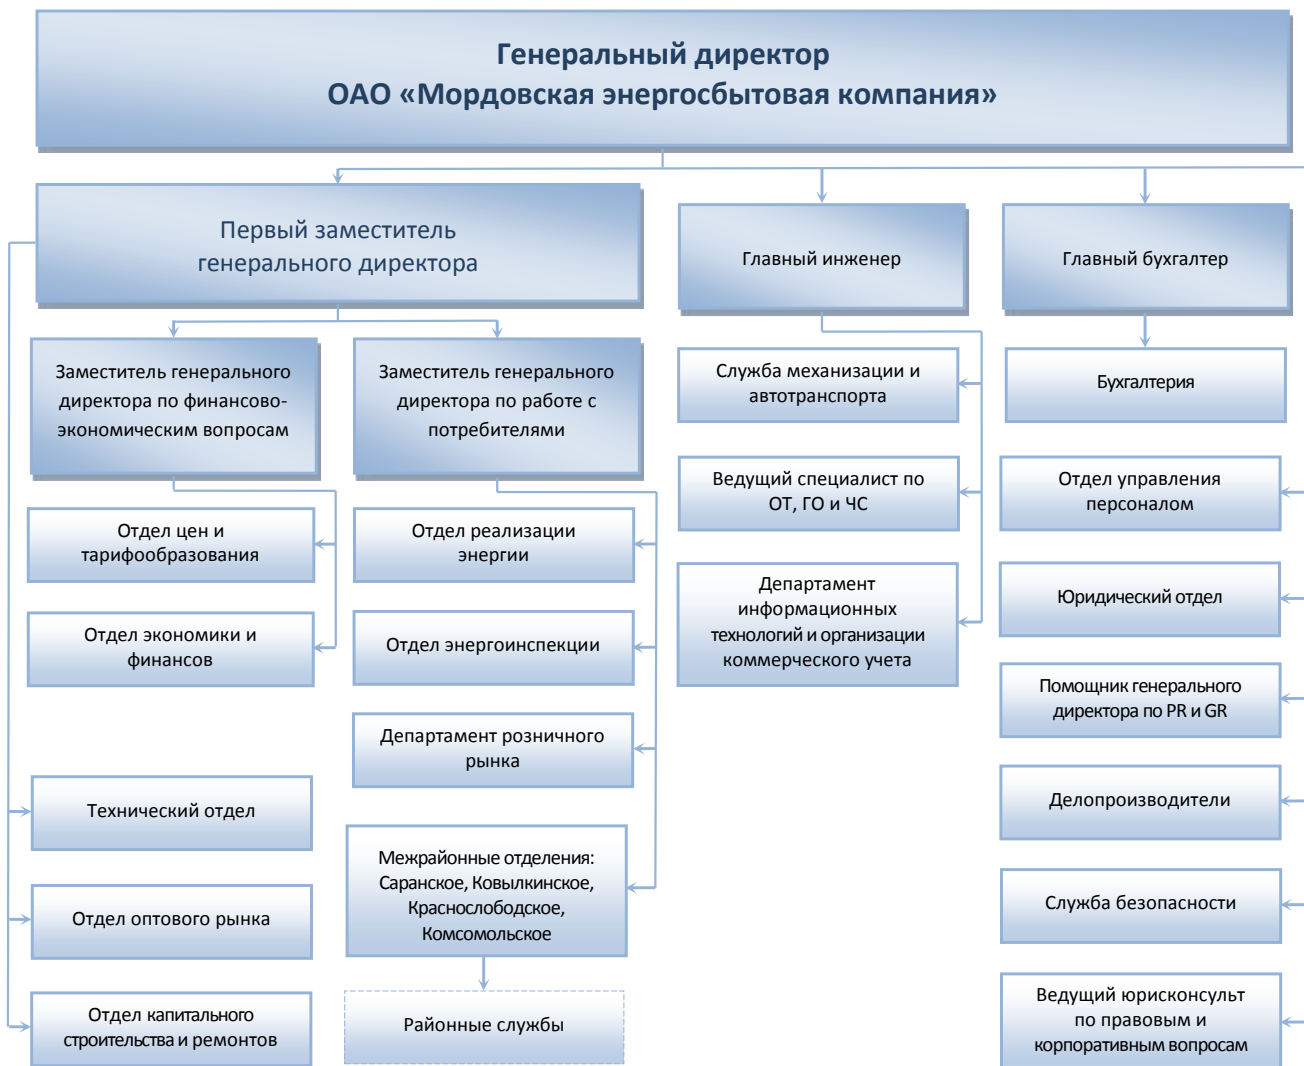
Генеральный директор
ОАО «Мордовская энергосбытовая компания»

Первый заместитель генерального директора

Главный инженер

Главный бухгалтер

Заместитель генерального директора по финансово-экономическим вопросам

Заместитель генерального директора по работе с потребителями

Служба механизации и автотранспорта

Бухгалтерия

Ведущий специалист по ОТ, ГО и ЧС

Отдел управления персоналом

Отдел цен и тарифообразования

Отдел реализации энергии

Департамент информационных технологий и организации коммерческого учета

Юридический отдел

Отдел экономики и финансов

Отдел энергоинспекции

Помощник генерального директора по PR и GR

Департамент розничного рынка

Делопроизводители

Технический отдел

Межрайонные отделения: Саранское, Ковылкинское, Краснослободское, Комсомольское

Служба безопасности

Отдел оптового рынка

Ведущий юрисконсульт по правовым и корпоративным вопросам

Отдел капитального строительства и ремонтов

Районные службы